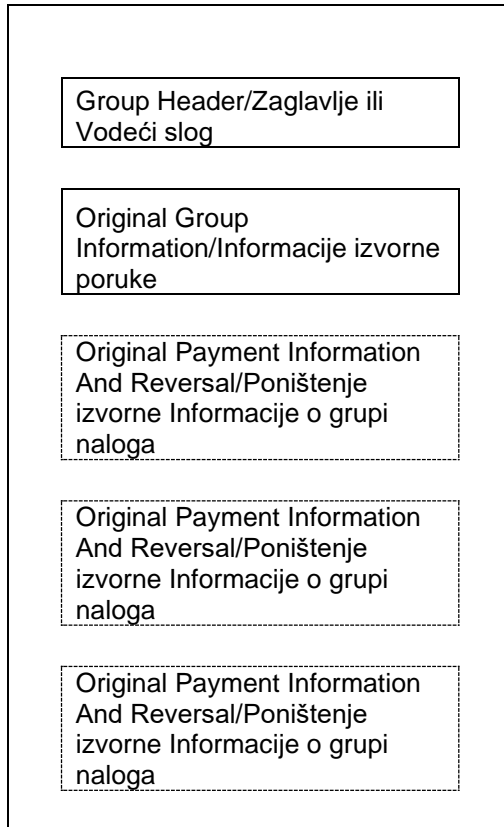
Group Header/Zaglavlje ili Vodeći slog

Original Group Information/Informacije izvorne poruke

Original Payment Information And Reversal/Poništenje izvorne Informacije o grupi naloga

Original Payment Information And Reversal/Poništenje izvorne Informacije o grupi naloga

Original Payment Information And Reversal/Poništenje izvorne Informacije o grupi naloga